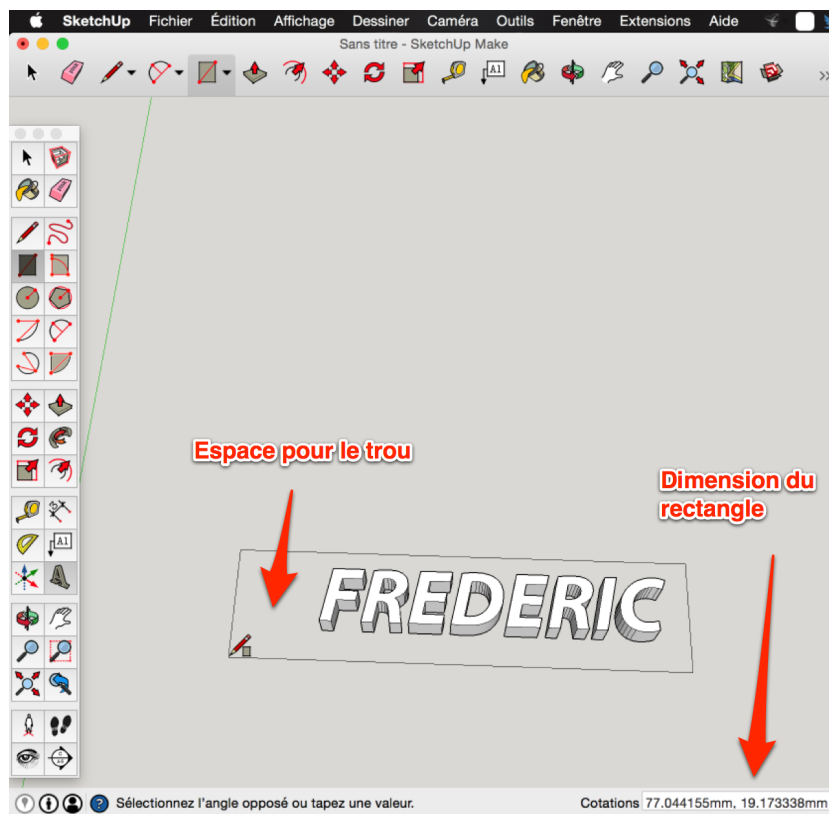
SketchUp Fichier Édition Affichage Dessiner Caméra Outils Fenêtre Extensions Aide

Sans titre - SketchUp Make

Espace pour le trou

Dimension du rectangle

FREDERIC

Sélectionnez l'angle opposé ou tapez une valeur.

Cotations 77.044155mm, 19.173338mm